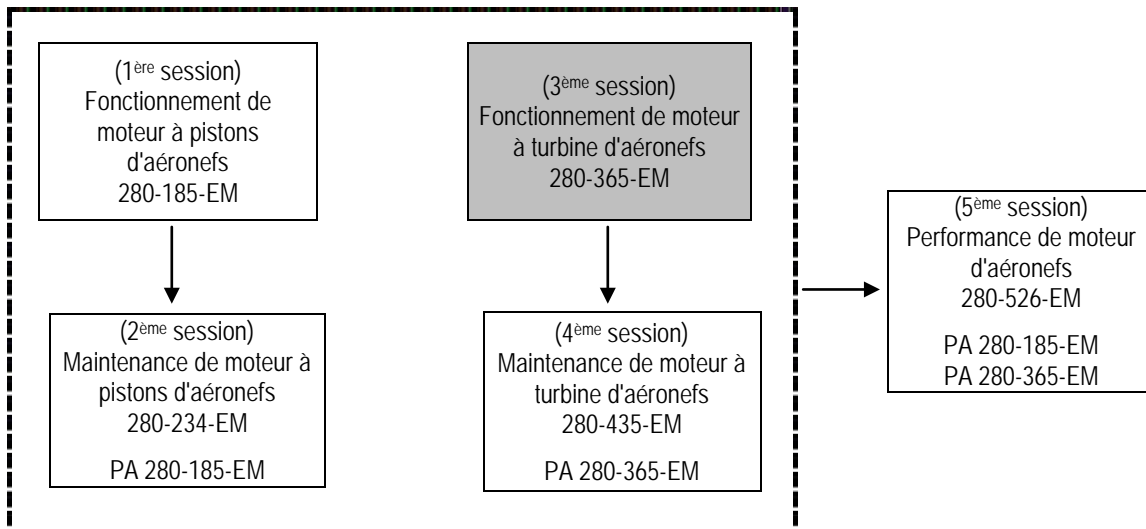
(1$^{ère}$ session)
Fonctionnement de moteur à pistons d'aéronefs
280-185-EM

(3$^{ème}$ session)
Fonctionnement de moteur à turbine d'aéronefs
280-365-EM

(2$^{ème}$ session)
Maintenance de moteur à pistons d'aéronefs
280-234-EM

PA 280-185-EM

(4$^{ème}$ session)
Maintenance de moteur à turbine d'aéronefs
280-435-EM

PA 280-365-EM

(5$^{ème}$ session)
Performance de moteur d'aéronefs
280-526-EM

PA 280-185-EM
PA 280-365-EM